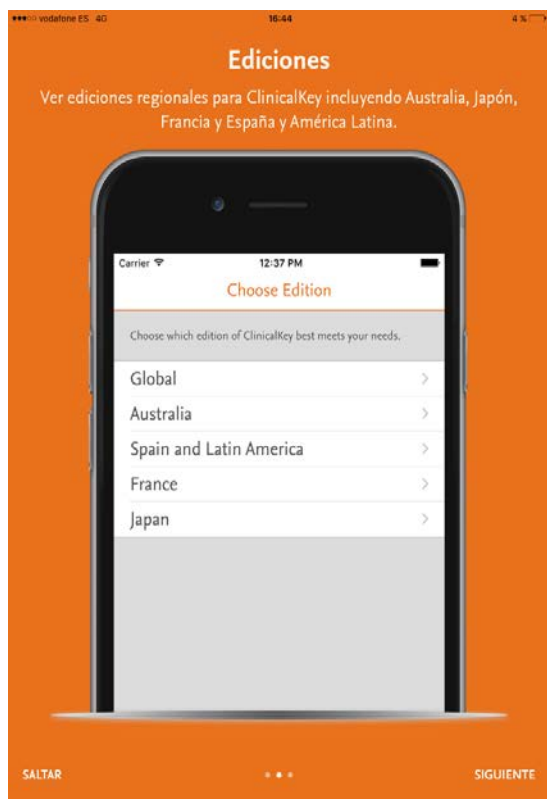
●●●○○ vodafone ES 4G 16:44 4 %

Ediciones

Ver ediciones regionales para ClinicalKey incluyendo Australia, Japón, Francia y España y América Latina.

Carrier 12:37 PM

Choose Edition

Choose which edition of ClinicalKey best meets your needs.

Global

Australia

Spain and Latin America

France

Japan

SALTAR

SIGUIENTE